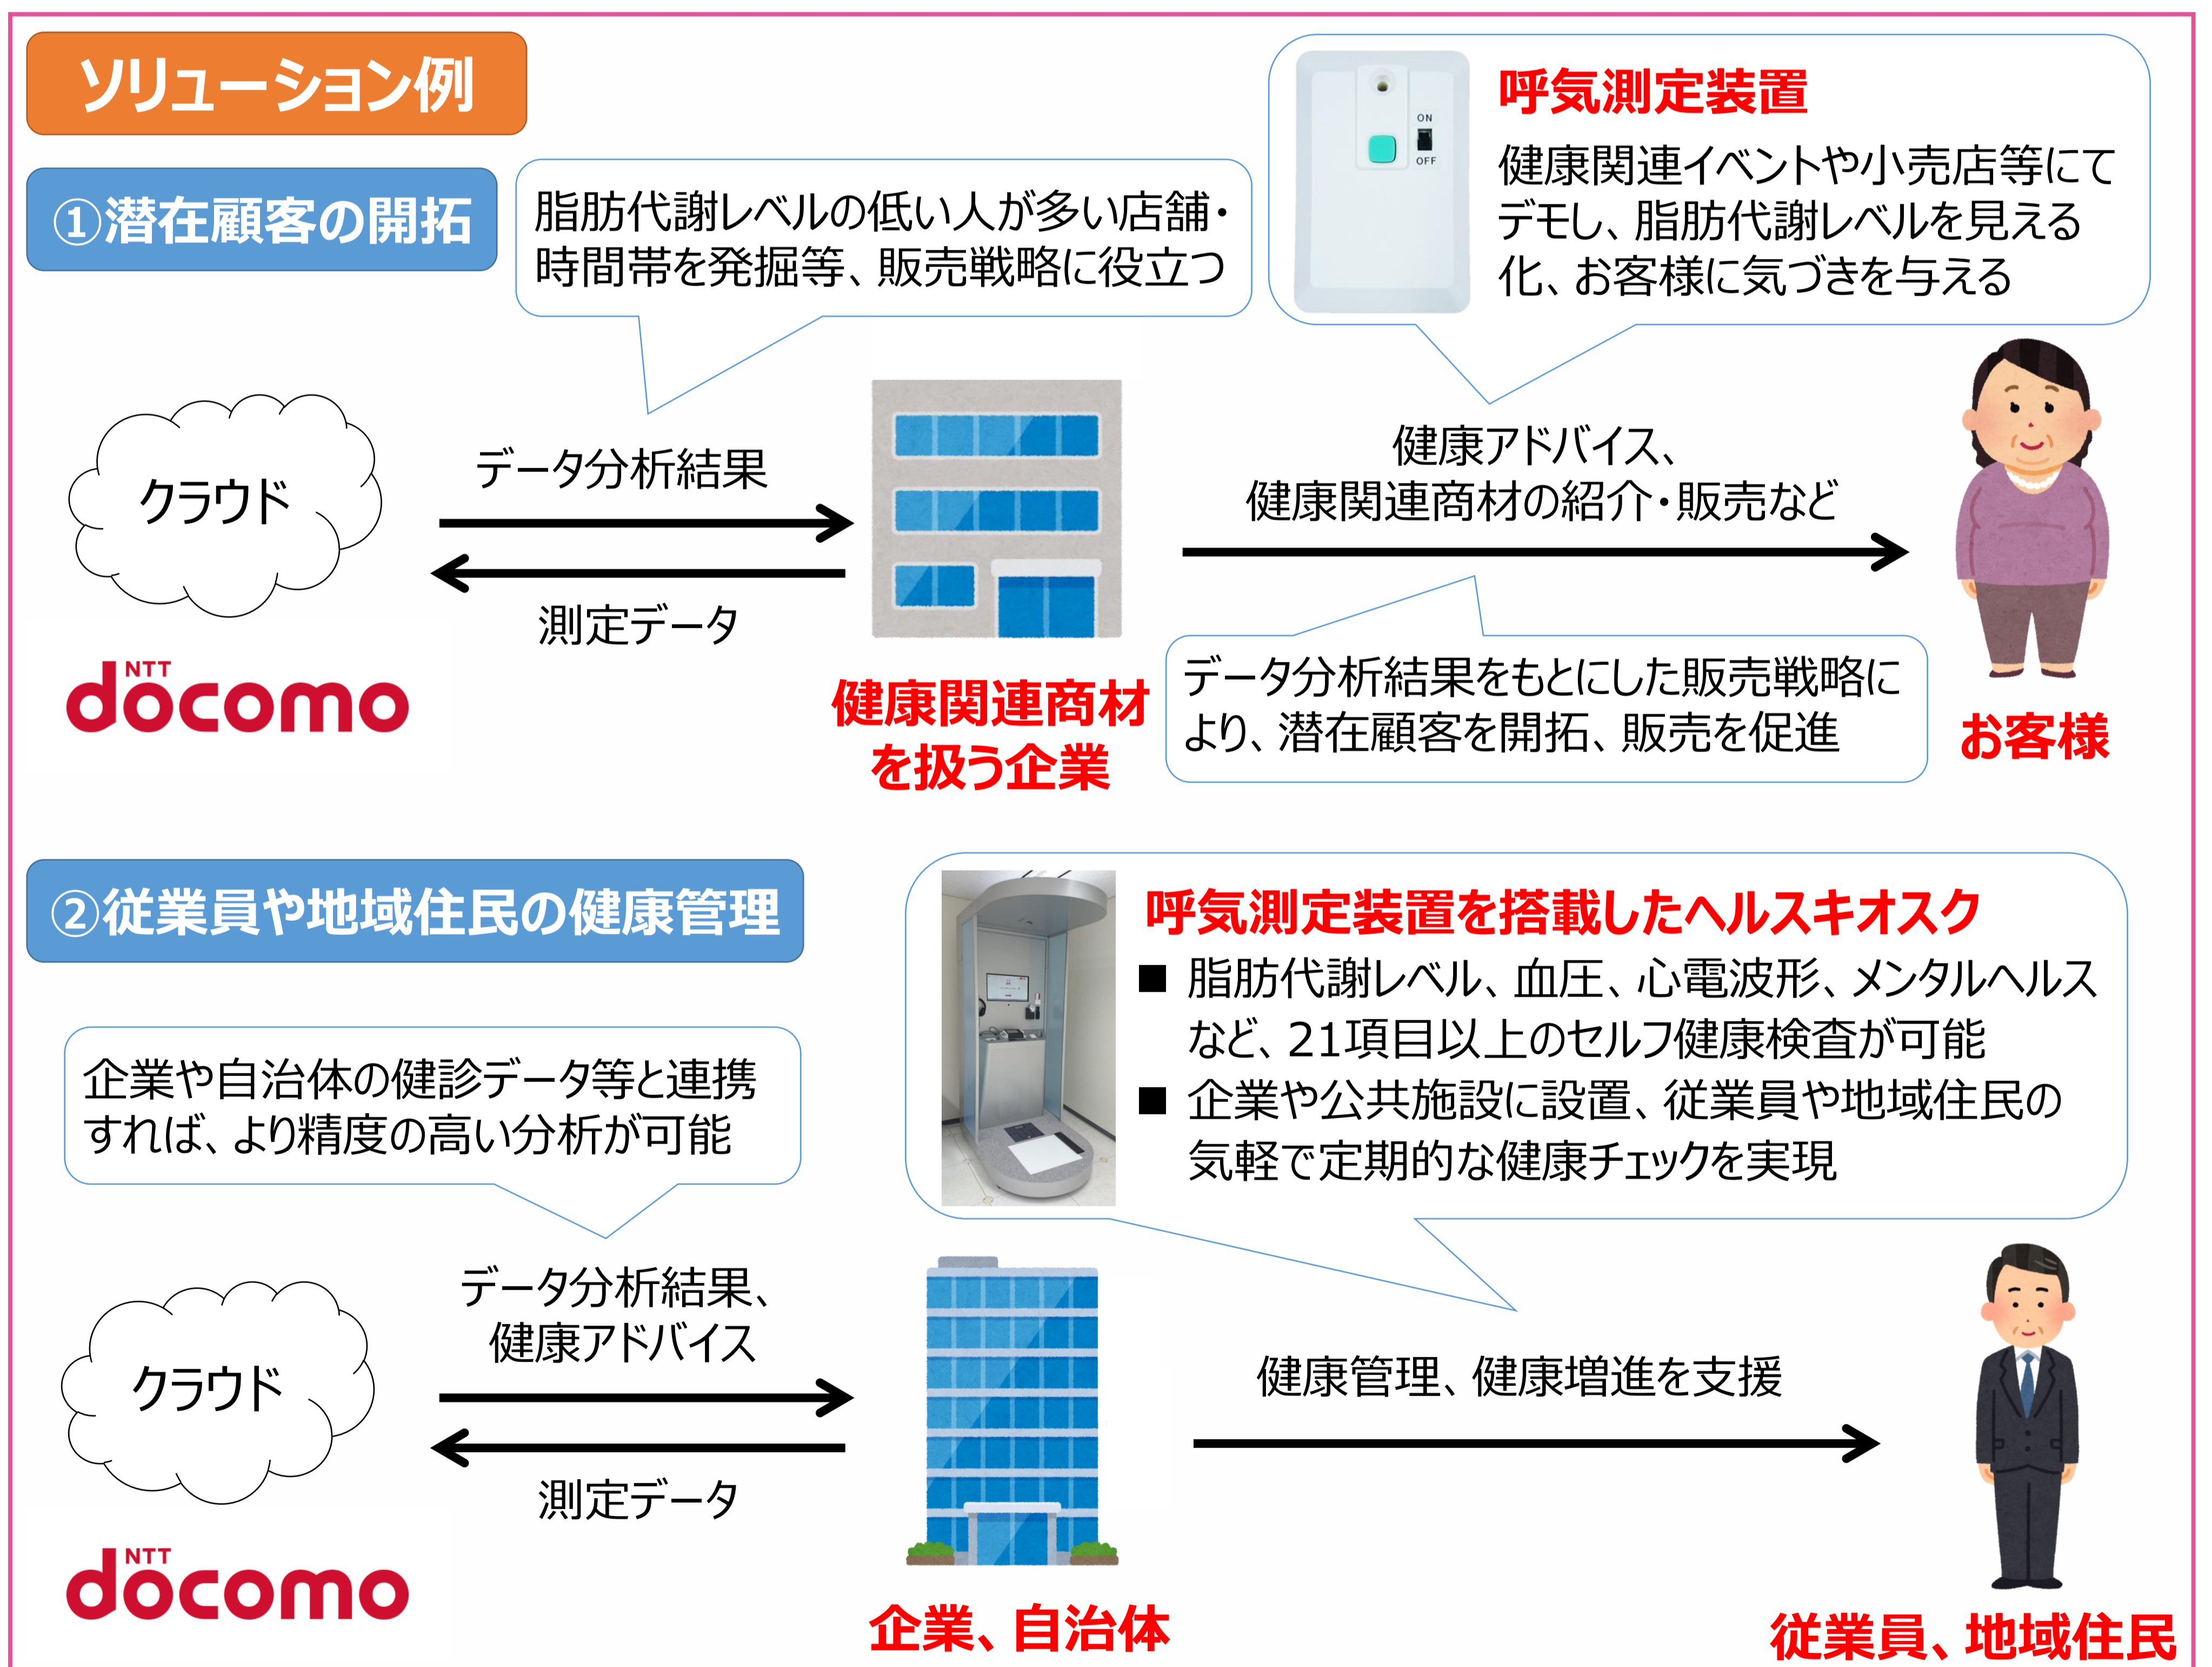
ソリューション例

①潜在顧客の開拓

脂肪代謝レベルの低い人が多い店舗・時間帯を発掘等、販売戦略に役立つ

ON
OFF

呼気測定装置
健康関連イベントや小売店等にてデモし、脂肪代謝レベルを見える化、お客様に気づきを与える

クラウド

データ分析結果

測定データ

健康アドバイス、
健康関連商材の紹介・販売など

NTT docomo

健康関連商材を扱う企業

データ分析結果をもとにした販売戦略により、潜在顧客を開拓、販売を促進

お客様

②従業員や地域住民の健康管理

呼気測定装置を搭載したヘルスキオスク
■ 脂肪代謝レベル、血圧、心電波形、メンタルヘルスなど、21項目以上のセルフ健康検査が可能
■ 企業や公共施設に設置、従業員や地域住民の気軽で定期的な健康チェックを実現

企業や自治体の健診データ等と連携すれば、より精度の高い分析が可能

データ分析結果、
健康アドバイス

クラウド

測定データ

健康管理、健康増進を支援

NTT docomo

企業、自治体

従業員、地域住民